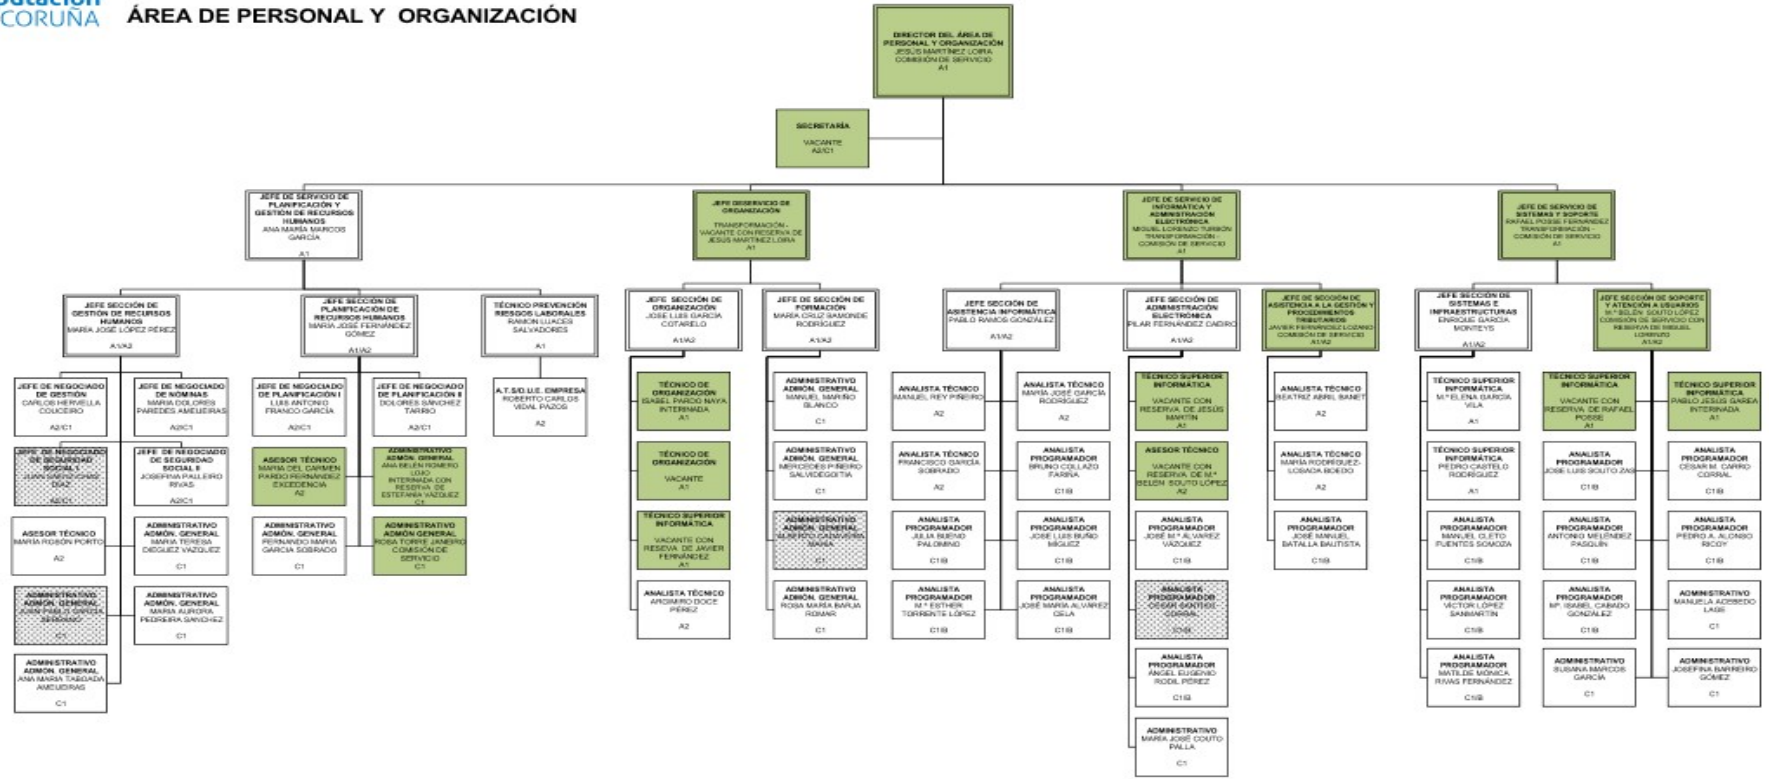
Deputación CORUÑA ÁREA DE PERSONAL Y ORGANIZACIÓN

DIRECTOR DEL ÁREA DE PERSONAL Y ORGANIZACIÓN
JESÚS MARTÍNEZ LOIRA
COMISIÓN DE SERVICIO
A1

SECRETARÍA
VACANTE
A2/C1

JEFE DE SERVICIO DE PLANIFICACIÓN Y GESTIÓN DE RECURSOS HUMANOS
ANA MARÍA MARCOS GARCÍA
A1

JEFE DE SERVICIO DE ORGANIZACIÓN
TRANSFORMACIÓN - VACANTE CON RESERVA DE JESÚS MARTÍNEZ LOIRA
A1

JEFE DE SERVICIO DE INFORMÁTICA Y ADMINISTRACIÓN ELECTRÓNICA
MIGUEL LORENZO TURBÓN
TRANSFORMACIÓN - COMISIÓN DE SERVICIO
A1

JEFE DE SERVICIO DE SISTEMAS Y SOPORTE
RAFAEL POSSE FERNÁNDEZ
TRANSFORMACIÓN - COMISIÓN DE SERVICIO
A1

JEFE SECCIÓN DE GESTIÓN DE RECURSOS HUMANOS
MARÍA JOSÉ LÓPEZ PÉREZ
A1/A2

JEFE SECCIÓN DE PLANIFICACIÓN DE RECURSOS HUMANOS
MARÍA JOSÉ FERNÁNDEZ GÓMEZ
A1/A2

TÉCNICO PREVENCIÓN RIESGOS LABORALES
RAMÓN LUACES SALVADORES
A1

JEFE SECCIÓN DE ORGANIZACIÓN
JOSÉ LUIS GARCÍA COTARELO
A1/A2

JEFE DE SECCIÓN DE FORMACIÓN
MARÍA CRUZ BAMONDE RODRÍGUEZ
A1/A2

JEFE SECCIÓN DE ASISTENCIA INFORMÁTICA
PABLO RAMOS GONZÁLEZ
A1/A2

JEFE SECCIÓN DE ADMINISTRACIÓN ELECTRÓNICA
PILAR FERNÁNDEZ CADRO
A1/A2

JEFE DE SECCIÓN DE ASISTENCIA A LA GESTIÓN Y PROCEDIMIENTOS TRIBUTARIOS
JAVIER FERNÁNDEZ LOZANO
COMISIÓN DE SERVICIO
A1/A2

JEFE SECCIÓN DE SISTEMAS E INFRAESTRUCTURAS
ENRIQUE GARCÍA MONTEYS
A1/A2

JEFE SECCIÓN DE SOPORTE Y ATENCIÓN A USUARIOS
Mª BELÉN SOUTO LÓPEZ
COMISIÓN DE SERVICIO CON RESERVA DE MIGUEL LORENZO
A1/A2

JEFE DE NEGOCIADO DE GESTIÓN
CARLOS HERVELLA COUCEIRO
A2/C1

JEFE DE NEGOCIADO DE NÓMINAS
MARÍA DOLORES PAREDES AMEIJEIRAS
A2/C1

JEFE DE NEGOCIADO DE SEGURIDAD SOCIAL I
JUAN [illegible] DÍAZ
A2/C1

JEFE DE NEGOCIADO DE SEGURIDAD SOCIAL II
JOSEFINA PALLEIRO RIVAS
A2/C1

ASESOR TÉCNICO
MARÍA ROBÓN PORTO
A2

ADMINISTRATIVO ADMÓN. GENERAL
MARÍA TERESA DIEGUEZ VÁZQUEZ
C1

ADMINISTRATIVO ADMÓN. GENERAL
JUAN PABLO GARCÍA SERRANO
C1

ADMINISTRATIVO ADMÓN. GENERAL
MARÍA AURORA PEDREIRA SÁNCHEZ
C1

ADMINISTRATIVO ADMÓN. GENERAL
ANA MARÍA TABOADA AMEIJEIRAS
C1

JEFE DE NEGOCIADO DE PLANIFICACIÓN I
LUIS ANTONIO FRANCO GARCÍA
A2/C1

JEFE DE NEGOCIADO DE PLANIFICACIÓN II
DOLORES SÁNCHEZ TARRÍO
A2/C1

ASESOR TÉCNICO
MARÍA DEL CARMEN PARDO FERNÁNDEZ
EXCEDENCIA
A2

ADMINISTRATIVO ADMÓN. GENERAL
ANA BELÉN ROMERO LOJO
INTERINADA CON RESERVA DE ESTEFANÍA VÁZQUEZ
C1

ADMINISTRATIVO ADMÓN. GENERAL
FERNANDO MARÍA GARCÍA SOBRADO
C1

ADMINISTRATIVO ADMÓN. GENERAL
ROSA TORRE JANEIRO
COMISIÓN DE SERVICIO
C1

A.T.S/D.U.E. EMPRESA
ROBERTO CARLOS VIDAL PAZOS
A2

TÉCNICO DE ORGANIZACIÓN
ISABEL PARDO NAYA
INTERINADA
A1

TÉCNICO DE ORGANIZACIÓN
VACANTE
A1

TÉCNICO SUPERIOR INFORMÁTICA
VACANTE CON RESERVA DE JAVIER FERNÁNDEZ
A1

ANALISTA TÉCNICO
ARGIMIRO DOCE PÉREZ
A2

ADMINISTRATIVO ADMÓN. GENERAL
MANUEL MARIÑO BLANCO
C1

ADMINISTRATIVO ADMÓN. GENERAL
MERCEDES PIÑEIRO SALVADEGOITIA
C1

ADMINISTRATIVO ADMÓN. GENERAL
ALBERTO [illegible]
C1

ADMINISTRATIVO ADMÓN. GENERAL
ROSA MARÍA BARJA ROMAR
C1

ANALISTA TÉCNICO
MANUEL REY PIÑEIRO
A2

ANALISTA TÉCNICO
MARÍA JOSÉ GARCÍA RODRÍGUEZ
A2

ANALISTA TÉCNICO
FRANCISCO GARCÍA SOBRADO
A2

ANALISTA PROGRAMADOR
BRUNO COLLAZO FARIÑA
C1B

ANALISTA PROGRAMADOR
JULIA BUENO PALOMINO
C1B

ANALISTA PROGRAMADOR
JOSÉ LUIS BUÑO MÍGUEZ
C1B

ANALISTA PROGRAMADOR
Mª ESTHER TORRENTE LÓPEZ
C1B

ANALISTA PROGRAMADOR
JOSÉ MARÍA ÁLVAREZ CELA
C1B

TÉCNICO SUPERIOR INFORMÁTICA
VACANTE CON RESERVA DE JESÚS MARTÍN
A1

ASESOR TÉCNICO
VACANTE CON RESERVA DE Mª BELÉN SOUTO LÓPEZ
A2

ANALISTA PROGRAMADOR
JOSÉ Mª ÁLVAREZ VÁZQUEZ
C1B

ANALISTA PROGRAMADOR
CÉSAR SANTOS CORRAL
C1B

ANALISTA PROGRAMADOR
ÁNGEL EUGENIO RODIL PÉREZ
C1B

ADMINISTRATIVO
MARÍA JOSÉ COUTO PALLA
C1

ANALISTA TÉCNICO
BEATRIZ ABRIL BANET
A2

ANALISTA TÉCNICO
MARÍA RODRÍGUEZ-LOSADA BOEDO
A2

ANALISTA PROGRAMADOR
JOSÉ MANUEL BATALLA BAUTISTA
C1B

TÉCNICO SUPERIOR INFORMÁTICA
Mª ELENA GARCÍA VILA
A1

TÉCNICO SUPERIOR INFORMÁTICA
PEDRO CASTELO RODRÍGUEZ
A1

ANALISTA PROGRAMADOR
MANUEL CLETO FUENTES SOMOZA
C1B

ANALISTA PROGRAMADOR
VÍCTOR LÓPEZ SANMARTÍN
C1B

ANALISTA PROGRAMADOR
MATILDE MÓNICA RIVAS FERNÁNDEZ
C1B

TÉCNICO SUPERIOR INFORMÁTICA
VACANTE CON RESERVA DE RAFAEL POSSE
A1

ANALISTA PROGRAMADOR
JOSÉ LUIS SOUTO ZAS
C1B

ANALISTA PROGRAMADOR
ANTONIO MELÉNDEZ PASQUÍN
C1B

ANALISTA PROGRAMADOR
Mª ISABEL CABADO GONZÁLEZ
C1B

ADMINISTRATIVO
SUSANA MARCOS GARCÍA
C1

TÉCNICO SUPERIOR INFORMÁTICA
PABLO JESÚS GARBA
INTERINADA
A1

ANALISTA PROGRAMADOR
CÉSAR M. CARRO CORRAL
C1B

ANALISTA PROGRAMADOR
PEDRO A. ALONSO RICOY
C1B

ADMINISTRATIVO
MANUELA ACEBEDO LAGE
C1

ADMINISTRATIVO
JOSEFINA BARREIRO GÓMEZ
C1